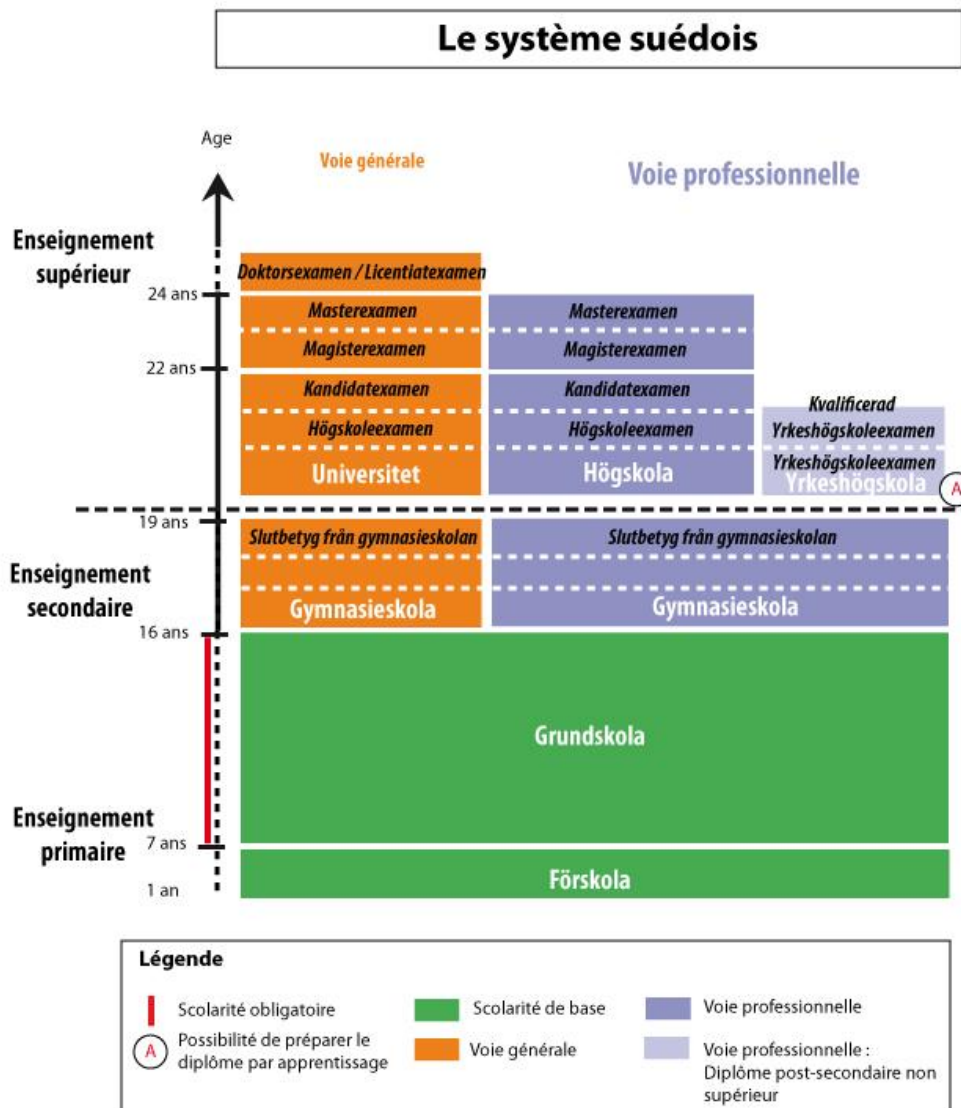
Le système suédois

Age

Voie générale

Voie professionnelle

Enseignement supérieur

24 ans

22 ans

19 ans

Enseignement secondaire

16 ans

Enseignement primaire

7 ans

1 an

Doktorsexamen / Licentiatexamen

Masterexamen

Magisterexamen

Kandidatexamen

Högskoleexamen

Universitet

Masterexamen

Magisterexamen

Kandidatexamen

Högskoleexamen

Högskola

Kvalificerad Yrkeshögskoleexamen

Yrkeshögskoleexamen

Yrkeshögskola

A

Slutbetyg från gymnasieskolan

Gymnasieskola

Slutbetyg från gymnasieskolan

Gymnasieskola

Grundskola

Förskola

Légende

Scolarité obligatoire

A Possibilité de préparer le diplôme par apprentissage

Scolarité de base

Voie générale

Voie professionnelle

Voie professionnelle : Diplôme post-secondaire non supérieur